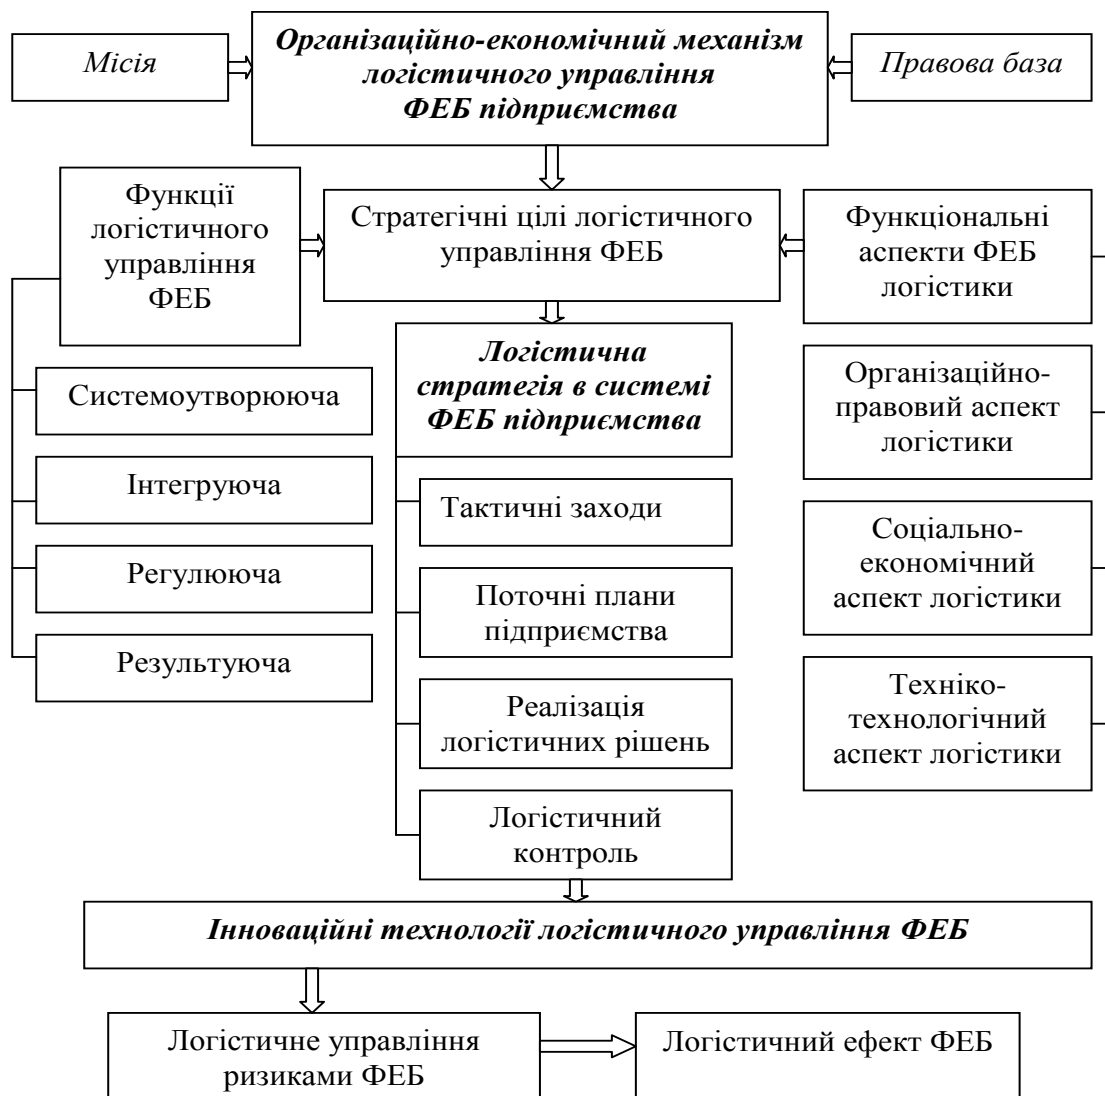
Місія

Організаційно-економічний механізм логістичного управління ФЕБ підприємства

Правова база

Функції логістичного управління ФЕБ

Стратегічні цілі логістичного управління ФЕБ

Функціональні аспекти ФЕБ логістики

Логістична стратегія в системі ФЕБ підприємства

Системоутворююча

Інтегруюча

Регулююча

Результуюча

Тактичні заходи

Поточні плани підприємства

Реалізація логістичних рішень

Логістичний контроль

Організаційно-правовий аспект логістики

Соціально-економічний аспект логістики

Техніко-технологічний аспект логістики

Інноваційні технології логістичного управління ФЕБ

Логістичне управління ризиками ФЕБ

Логістичний ефект ФЕБ